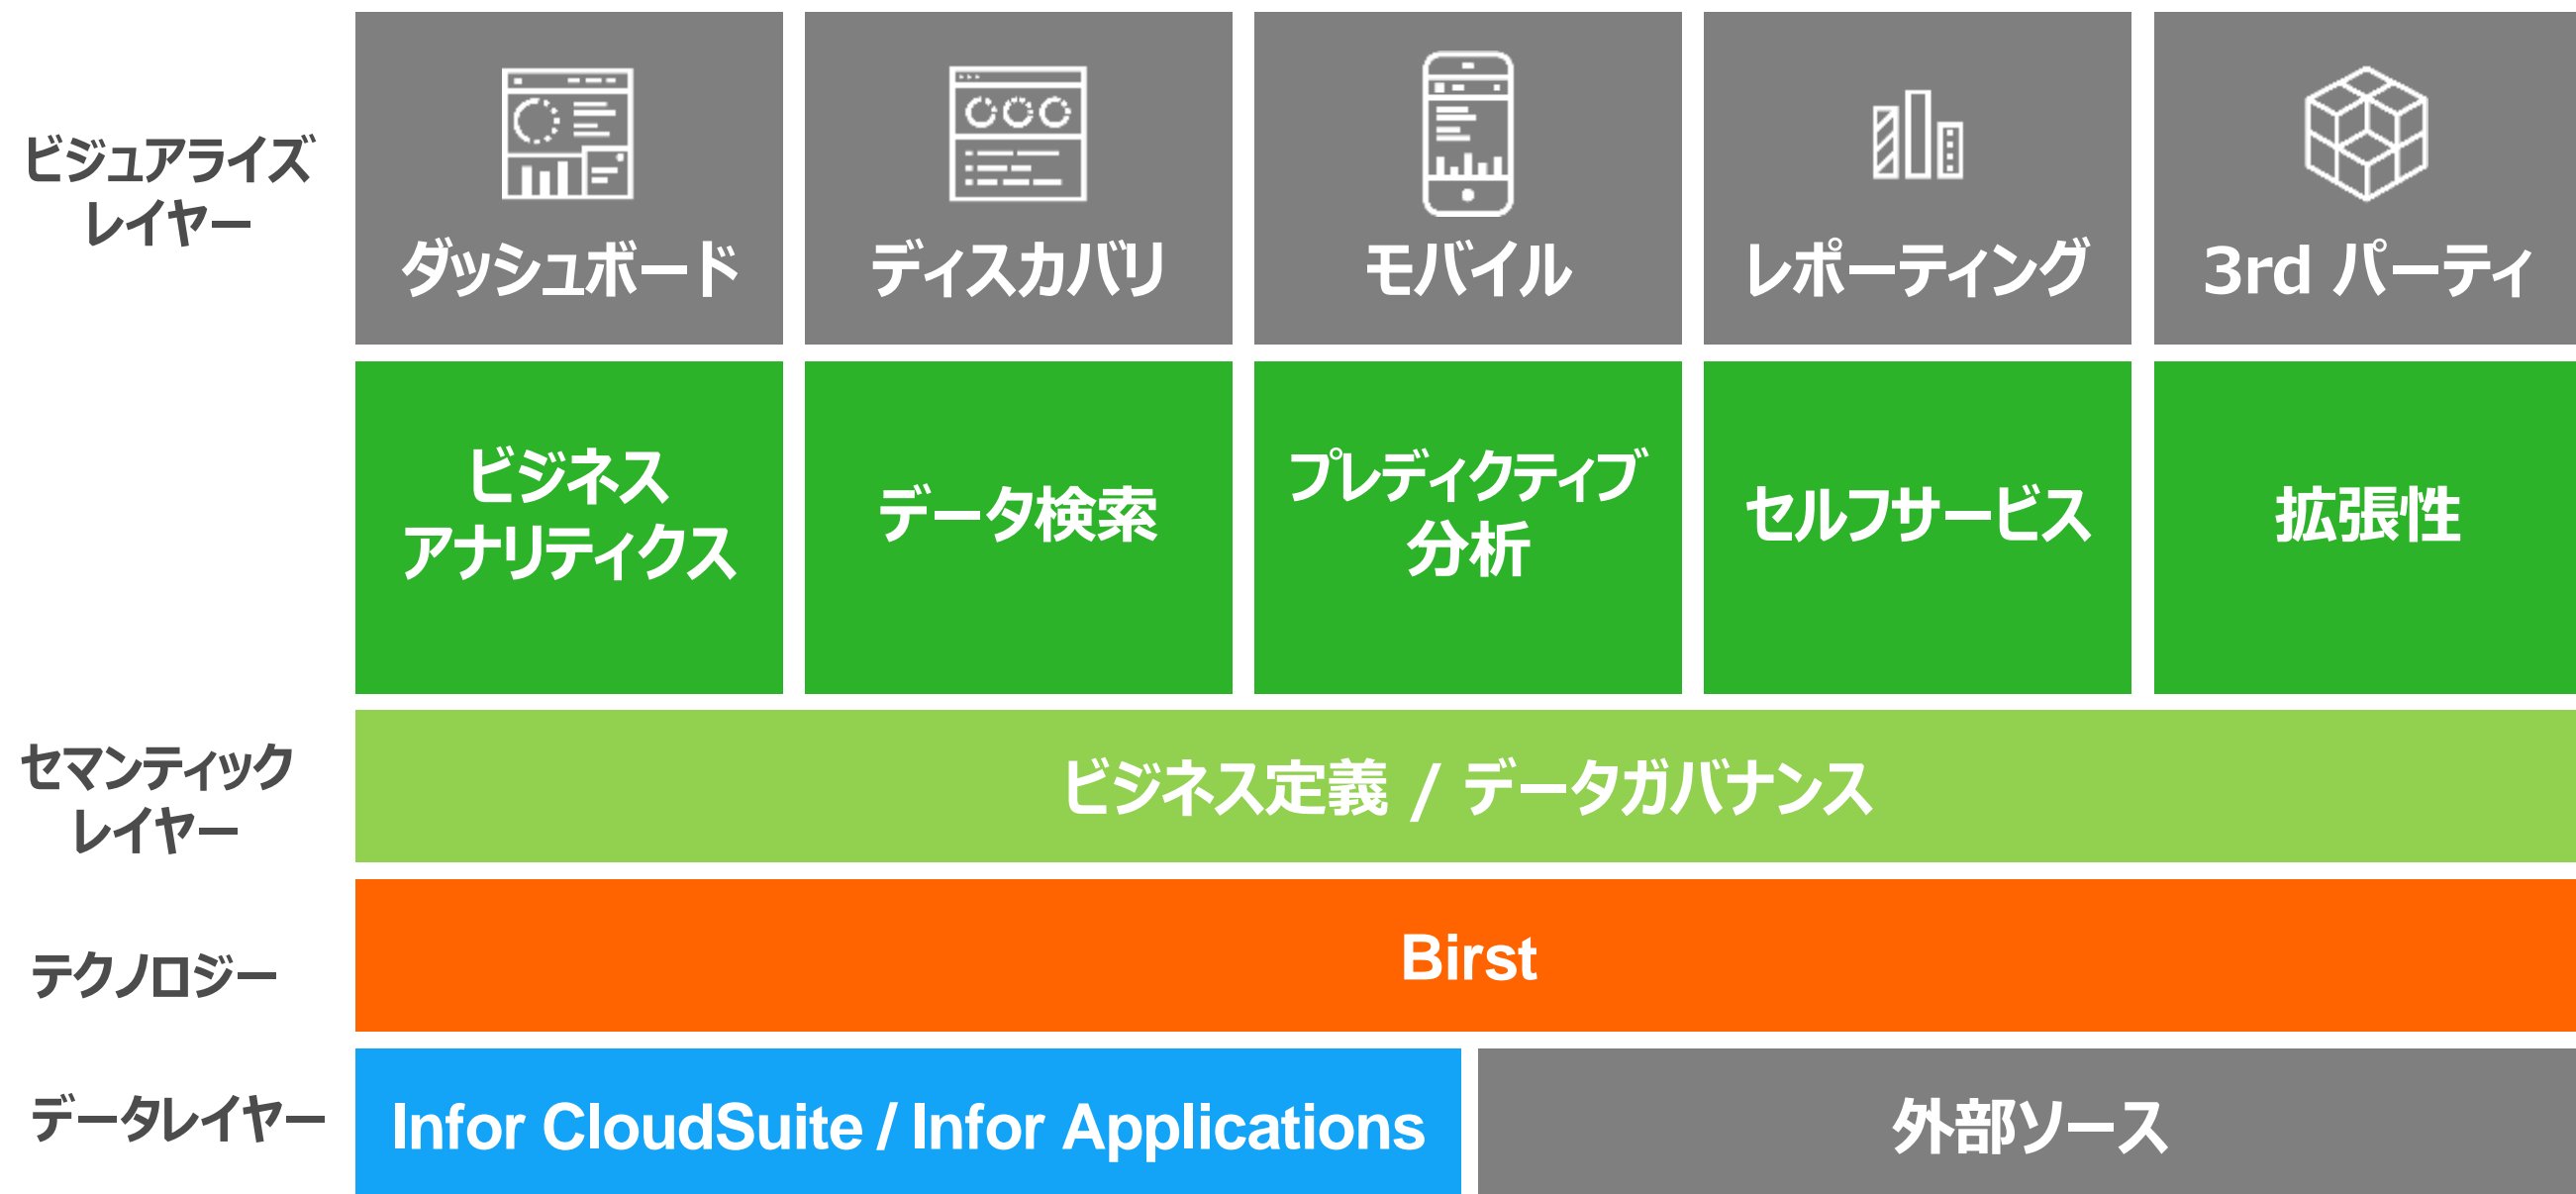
ビジュアライズレイヤー

ダッシュボード

ディスカバリ

モバイル

レポーティング

3rd パーティ

ビジネスアナリティクス

データ検索

プレディクティブ分析

セルフサービス

拡張性

セマンティックレイヤー

ビジネス定義 / データガバナンス

テクノロジー

Birst

データレイヤー

Infor CloudSuite / Infor Applications

外部ソース